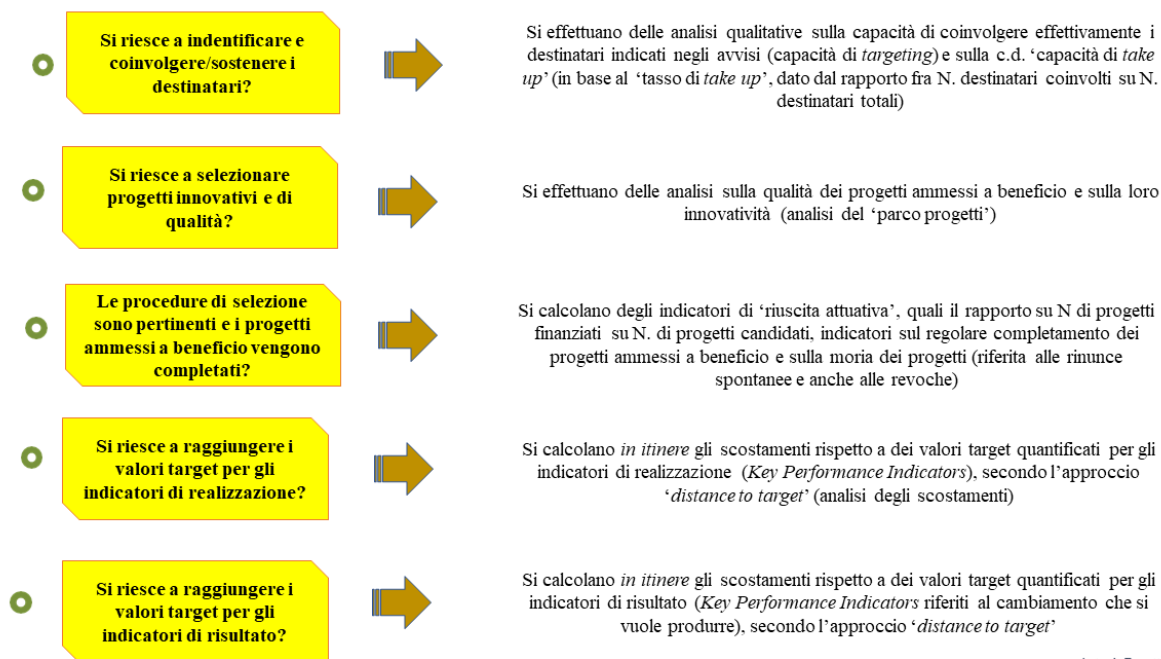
Si riesce a indentificare e coinvolgere/sostenere i destinatari?

Si effettuano delle analisi qualitative sulla capacità di coinvolgere effettivamente i destinatari indicati negli avvisi (capacità di *targeting*) e sulla c.d. 'capacità di *take up*' (in base al 'tasso di *take up*', dato dal rapporto fra N. destinatari coinvolti su N. destinatari totali)

Si riesce a selezionare progetti innovativi e di qualità?

Si effettuano delle analisi sulla qualità dei progetti ammessi a beneficio e sulla loro innovatività (analisi del 'parco progetti')

Le procedure di selezione sono pertinenti e i progetti ammessi a beneficio vengono completati?

Si calcolano degli indicatori di 'riuscita attuativa', quali il rapporto su N di progetti finanziati su N. di progetti candidati, indicatori sul regolare completamento dei progetti ammessi a beneficio e sulla moria dei progetti (riferita alle rinunce spontanee e anche alle revoche)

Si riesce a raggiungere i valori target per gli indicatori di realizzazione?

Si calcolano *in itinere* gli scostamenti rispetto a dei valori target quantificati per gli indicatori di realizzazione (*Key Performance Indicators*), secondo l'approccio '*distance to target*' (analisi degli scostamenti)

Si riesce a raggiungere i valori target per gli indicatori di risultato?

Si calcolano *in itinere* gli scostamenti rispetto a dei valori target quantificati per gli indicatori di risultato (*Key Performance Indicators* riferiti al cambiamento che si vuole produrre), secondo l'approccio '*distance to target*'